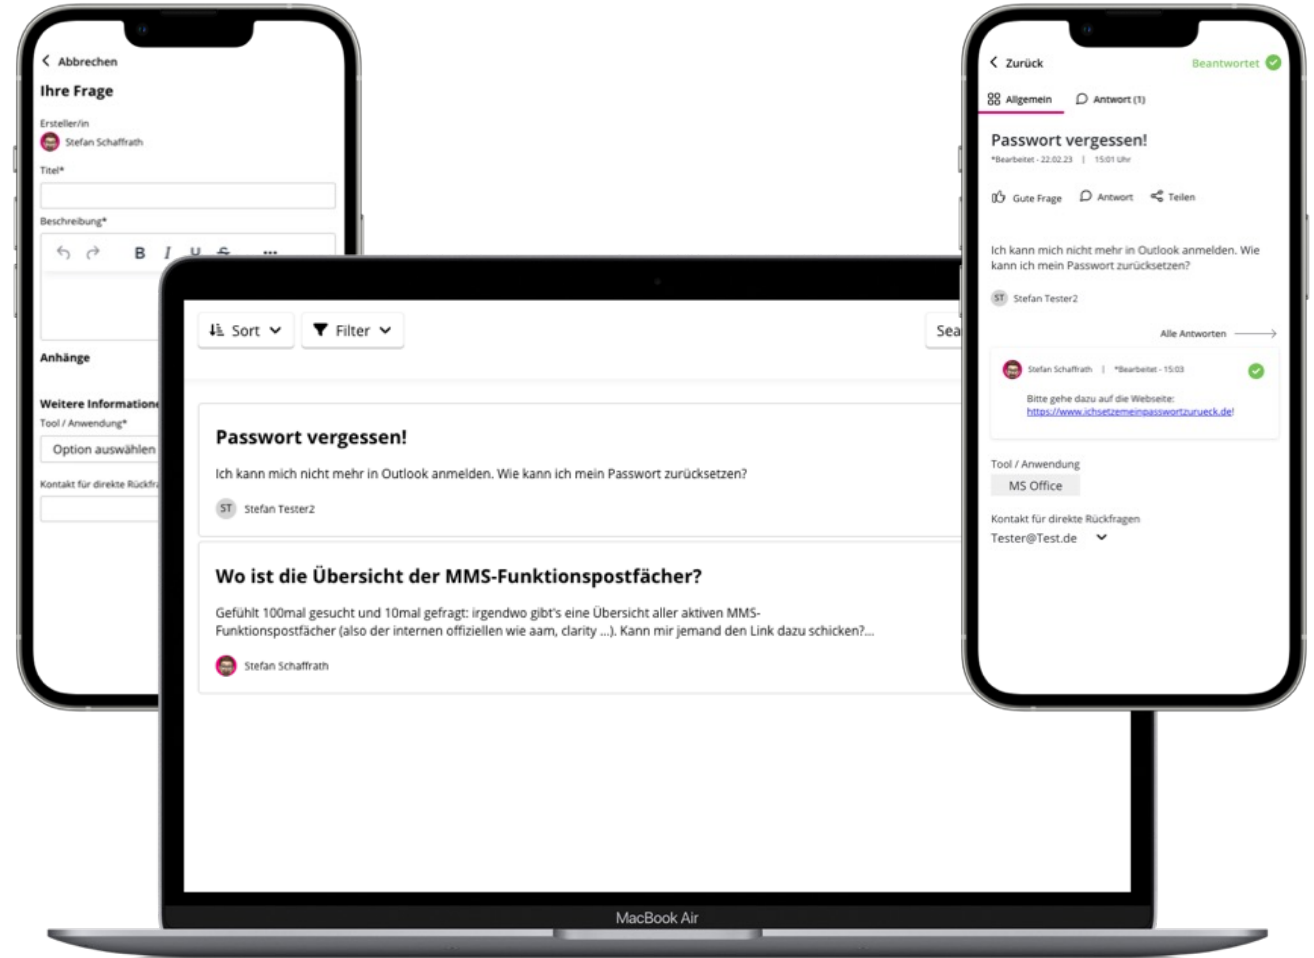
Abbrechen

Ihre Frage

Ersteller/in

Stefan Schaffrath

Titel*

Beschreibung*

B I U

Anhänge

Weitere Informatione

Tool / Anwendung*

Option auswählen

Kontakt für direkte Rückfr

Sort

Filter

Sea

Passwort vergessen!

Ich kann mich nicht mehr in Outlook anmelden. Wie kann ich mein Passwort zurücksetzen?

ST Stefan Tester2

Wo ist die Übersicht der MMS-Funktionspostfächer?

Gefühlt 100mal gesucht und 10mal gefragt: irgendwo gibt's eine Übersicht aller aktiven MMS-Funktionspostfächer (also der internen offiziellen wie aam, clarity ...). Kann mir jemand den Link dazu schicken?...

Stefan Schaffrath

MacBook Air

Zurück

Beantwortet

Allgemein

Antwort (1)

Passwort vergessen!

*Bearbeitet - 22.02.23 | 15:01 Uhr

Gute Frage

Antwort

Teilen

Ich kann mich nicht mehr in Outlook anmelden. Wie kann ich mein Passwort zurücksetzen?

ST Stefan Tester2

Alle Antworten

Stefan Schaffrath | *Bearbeitet - 15:03

Bitte gehe dazu auf die Webseite: https://www.ichsetzemeinpasswortzurueck.de!

Tool / Anwendung

MS Office

Kontakt für direkte Rückfragen

Tester@Test.de